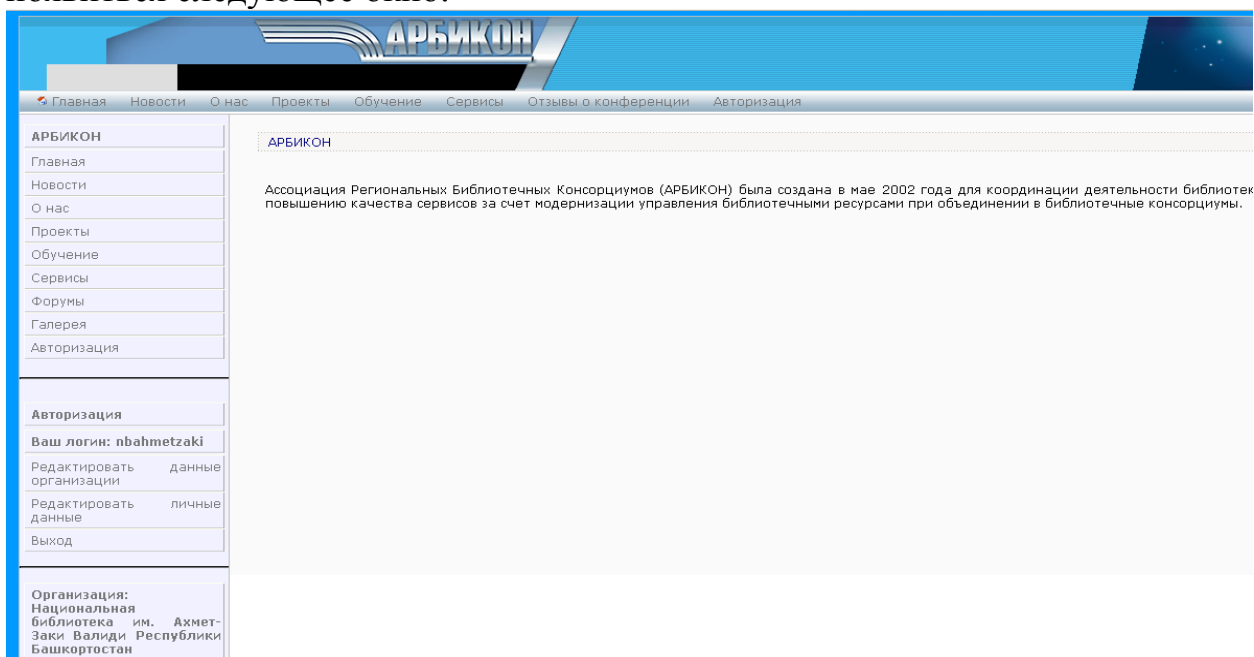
появится следующее окно:

АРБИКОН

Главная Новости О нас Проекты Обучение Сервисы Отзывы о конференции Авторизация

АРБИКОН
Главная
Новости
О нас
Проекты
Обучение
Сервисы
Форумы
Галерея
Авторизация

Авторизация
Ваш логин: nbahmetzaki
Редактировать данные организации
Редактировать личные данные
Выход

Организация: Национальная библиотека им. Ахмет-Заки Валиди Республики Башкортостан

АРБИКОН

Ассоциация Региональных Библиотечных Консорциумов (АРБИКОН) была создана в мае 2002 года для координации деятельности библиотек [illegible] повышению качества сервисов за счет модернизации управления библиотечными ресурсами при объединении в библиотечные консорциумы.